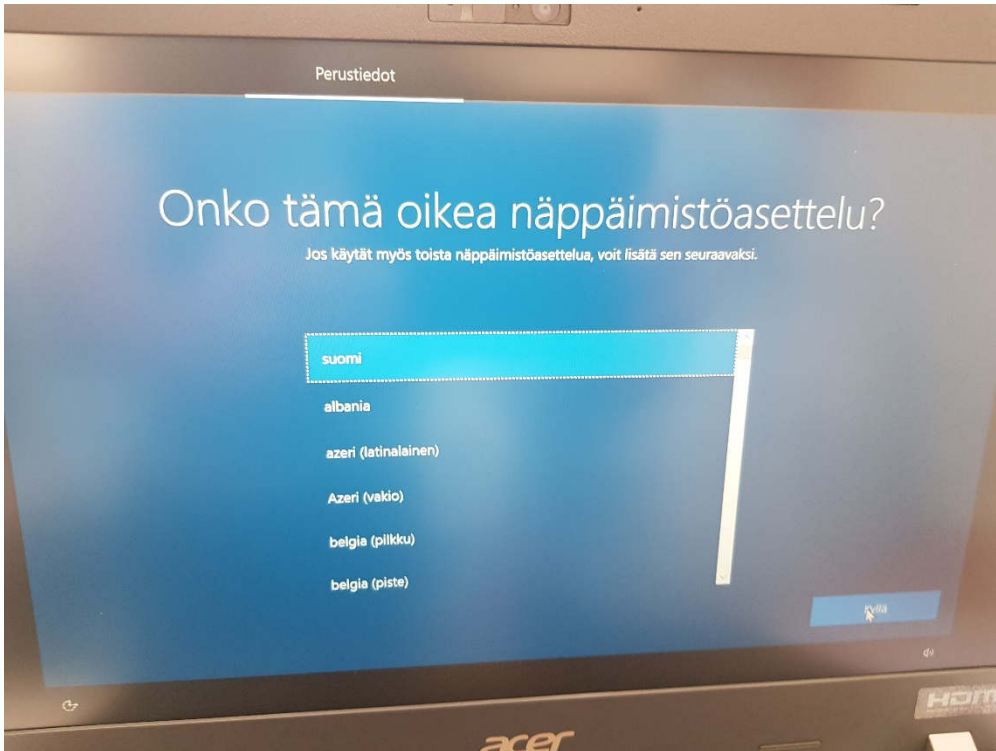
Perustiedot

Onko tämä oikea näppäimistöasettelu?
Jos käytät myös toista näppäimistöasettelua, voit lisätä sen seuraavaksi.

suomi
albania
azeri (latinalainen)
Azeri (vakio)
belgia (pilkku)
belgia (piste)

Kyllä

acer

HDMI